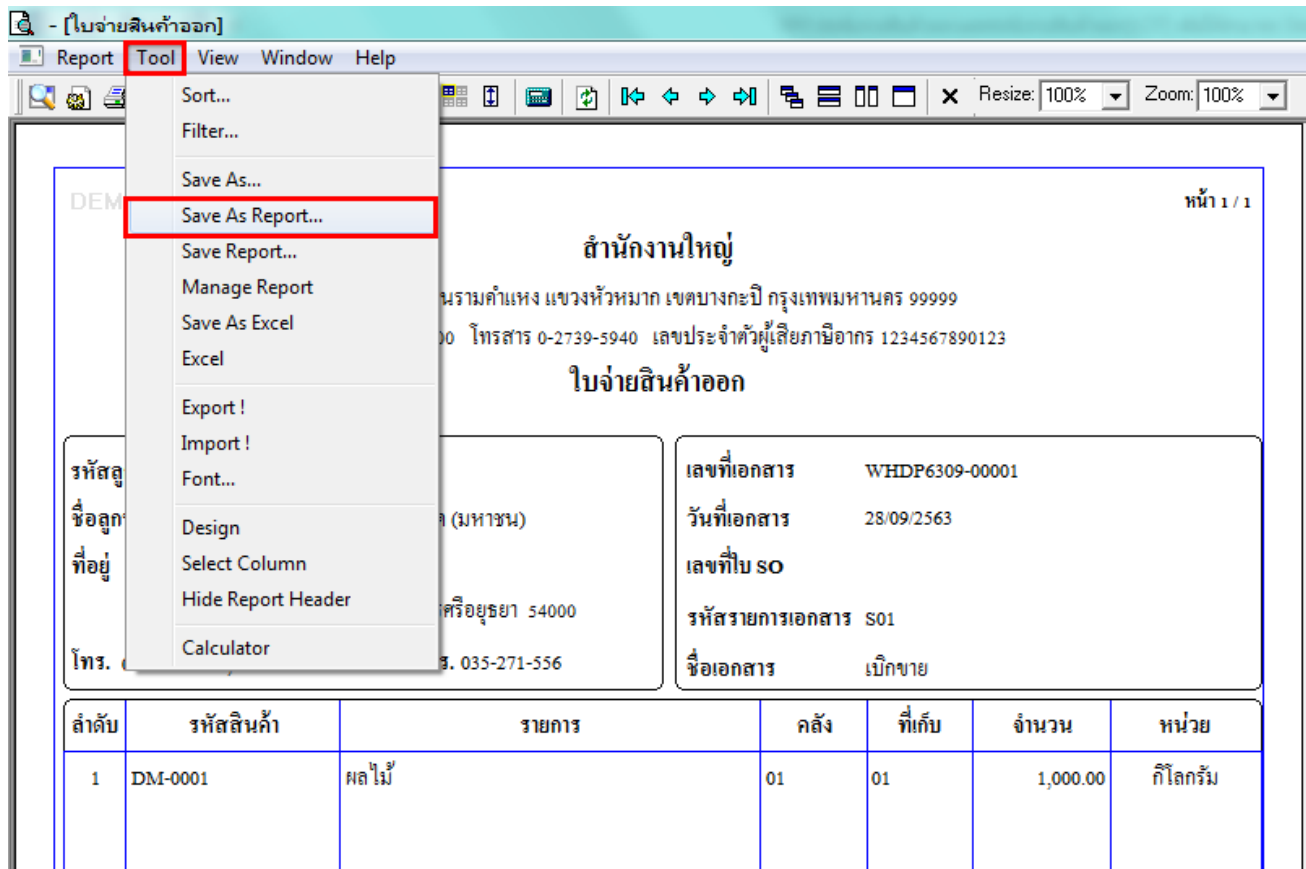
- [ใบจ่ายสินค้าออก]

Report Tool View Window Help

Resize: 100% Zoom: 100%

Sort...
Filter...
Save As...
Save As Report...
Save Report...
Manage Report
Save As Excel
Excel
Export !
Import !
Font...
Design
Select Column
Hide Report Header
Calculator

DEM

หน้า 1 / 1

สำนักงานใหญ่

นรามคำแหง แขวงหัวหมาก เขตบางกะปิ กรุงเทพมหานคร 99999

00 โทรสาร 0-2739-5940 เลขประจำตัวผู้เสียภาษีอากร 1234567890123

ใบจ่ายสินค้าออก

รหัสลู

ชื่อลูก ด (มหาชน)

ที่อยู่

ศรีอยุธยา 54000

โทร. ร. 035-271-556

เลขที่เอกสาร WHDP6309-00001

วันที่เอกสาร 28/09/2563

เลขที่ใบ SO

รหัสรายการเอกสาร S01

ชื่อเอกสาร เบิกขาย

| ลำดับ | รหัสสินค้า | รายการ | คลัง | ที่เก็บ | จำนวน | หน่วย |
|---|---|---|---|---|---|---|
| 1 | DM-0001 | ผลไม้ | 01 | 01 | 1,000.00 | กิโลกรัม |